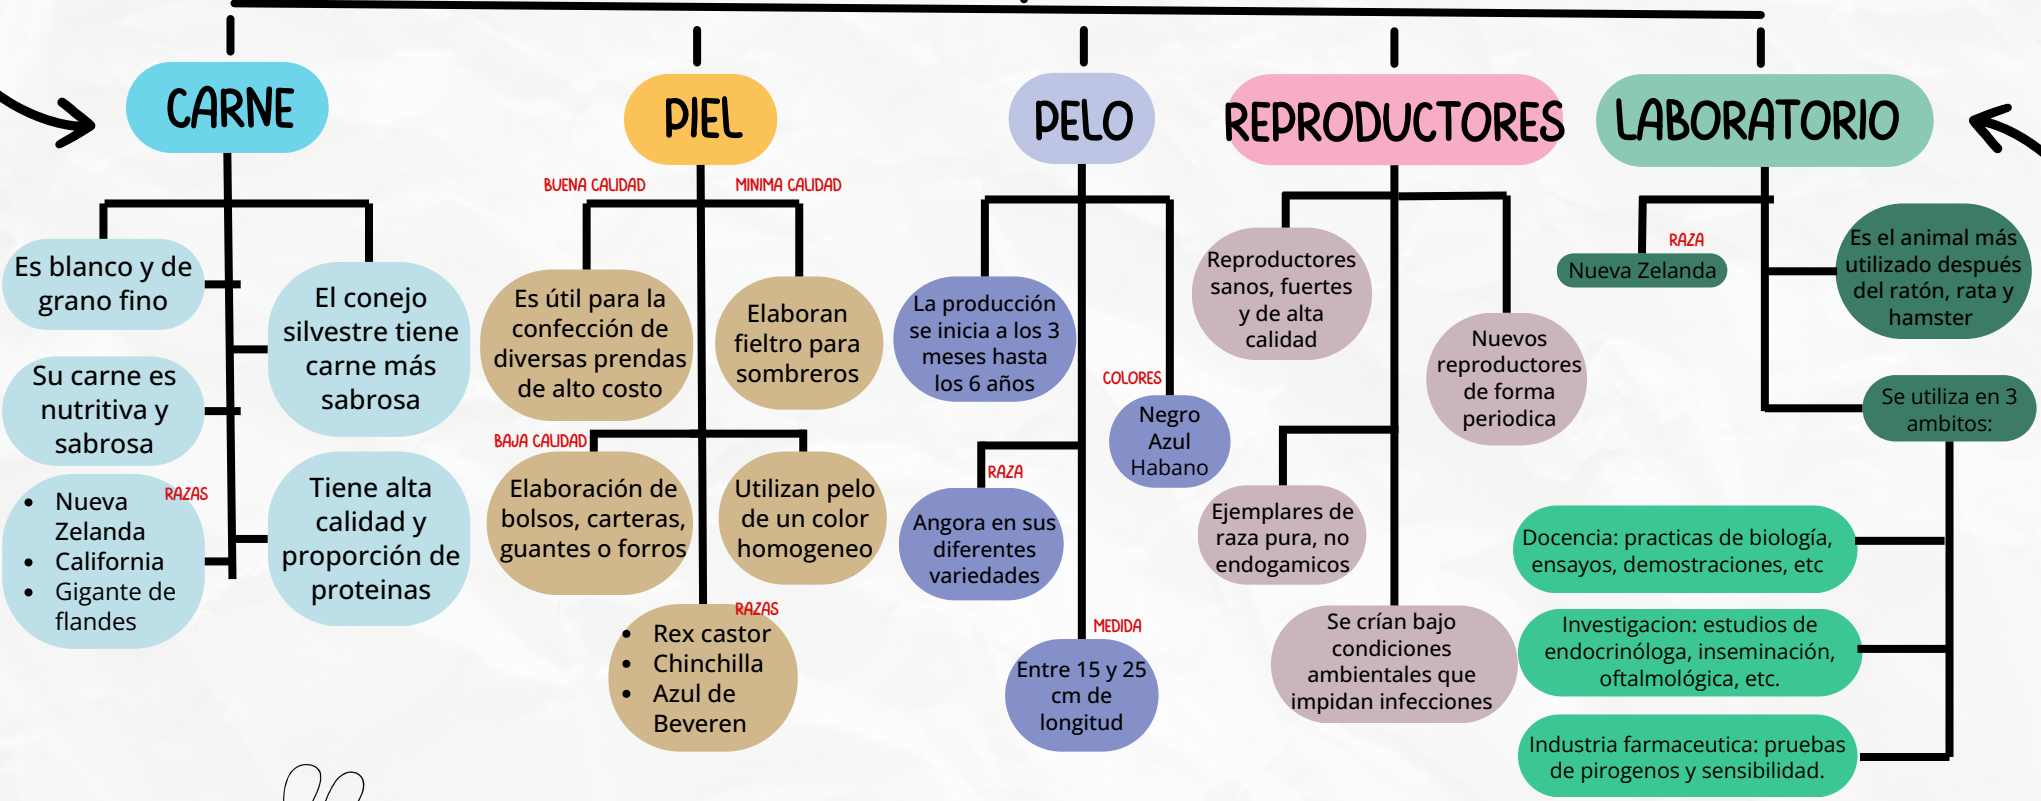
CARNE

Es blanco y de grano fino

Su carne es nutritiva y sabrosa

RAZAS

- Nueva Zelanda
- California
- Gigante de flandes

El conejo silvestre tiene carne más sabrosa

Tiene alta calidad y proporción de proteinas

PIEL

BUENA CALIDAD

MINIMA CALIDAD

Es útil para la confección de diversas prendas de alto costo

Elaboran fieltro para sombreros

BAJA CALIDAD

Elaboración de bolsos, carteras, guantes o forros

Utilizan pelo de un color homogeneo

RAZAS

- Rex castor
- Chinchilla
- Azul de Beveren

PELO

La producción se inicia a los 3 meses hasta los 6 años

COLORES

Negro Azul Habano

RAZA

Angora en sus diferentes variedades

MEDIDA

Entre 15 y 25 cm de longitud

REPRODUCTORES

Reproductores sanos, fuertes y de alta calidad

Nuevos reproductores de forma periodica

Ejemplares de raza pura, no endogamicos

Se crían bajo condiciones ambientales que impidan infecciones

LABORATORIO

RAZA

Nueva Zelanda

Es el animal más utilizado después del ratón, rata y hamster

Se utiliza en 3 ambitos:

Docencia: practicas de biología, ensayos, demostraciones, etc

Investigacion: estudios de endocrinóloga, inseminación, oftalmológica, etc.

Industria farmaceutica: pruebas de pirogenos y sensibilidad.